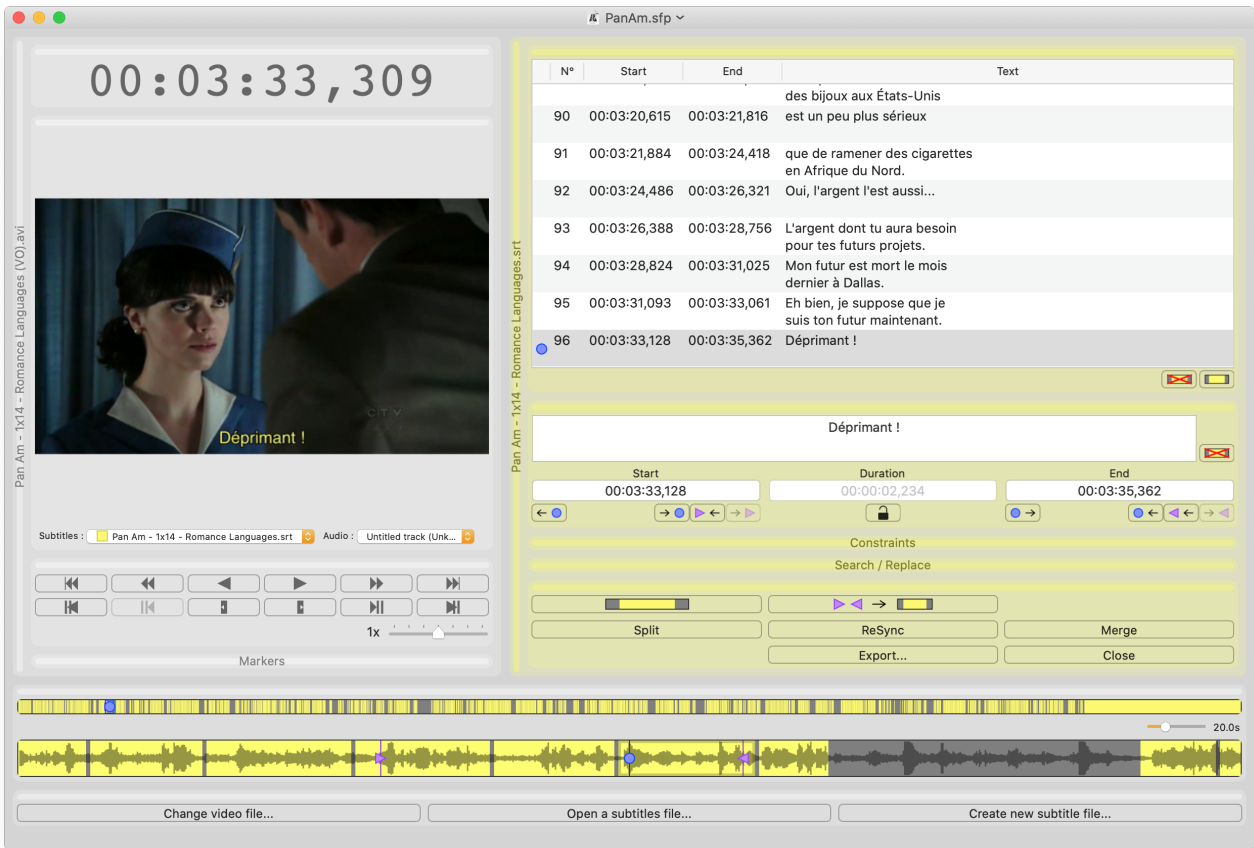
PanAm.sfp

00:03:33,309

Pan Am - 1x14 - Romance Languages (VO).avi

Déprimant !

Subtitles : Pan Am - 1x14 - Romance Languages.srt Audio : Untitled track (Unk...

1x

Markers

Pan Am - 1x14 - Romance Languages.srt

| N° | Start | End | Text |
|---|---|---|---|
| | | | des bijoux aux États-Unis |
| 90 | 00:03:20,615 | 00:03:21,816 | est un peu plus sérieux |
| 91 | 00:03:21,884 | 00:03:24,418 | que de ramener des cigarettes en Afrique du Nord. |
| 92 | 00:03:24,486 | 00:03:26,321 | Oui, l'argent l'est aussi... |
| 93 | 00:03:26,388 | 00:03:28,756 | L'argent dont tu aura besoin pour tes futurs projets. |
| 94 | 00:03:28,824 | 00:03:31,025 | Mon futur est mort le mois dernier à Dallas. |
| 95 | 00:03:31,093 | 00:03:33,061 | Eh bien, je suppose que je suis ton futur maintenant. |
| 96 | 00:03:33,128 | 00:03:35,362 | Déprimant ! |

Déprimant !

Start
00:03:33,128

Duration
00:00:02,234

End
00:03:35,362

Constraints

Search / Replace

Split

ReSync

Merge

Export...

Close

20.0s

Change video file...

Open a subtitles file...

Create new subtitle file...